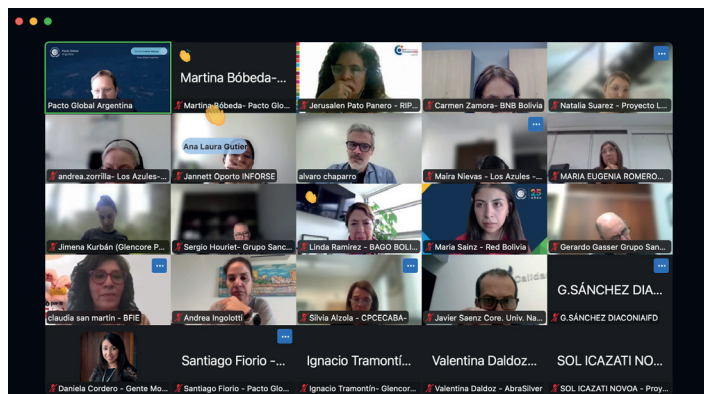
Pacto Global Argentina

Martina Bóbeda-...

Martina Bóbeda- Pacto Glo...

Jerusalen Pato Panero - RIP...

Carmen Zamora- BNB Bolivia

Natalia Suarez - Proyecto L...

andrea.zorrilla- Los Azules-...

Ana Laura Gutier

Jannett Oporto INFORSE

alvaro chaparro

Maira Nievas - Los Azules -...

MARIA EUGENIA ROMERO...

Jimena Kurbán (Glencore P...

Sergio Houriet- Grupo Sanc...

Linda Ramirez - BAGO BOLI...

Maria Sainz - Red Bolivia

Gerardo Gasser Grupo San...

claudia san martín - BFIE

Andrea Ingolotti

Silvia Alzola - CPCECABA-

Javier Saenz Core. Univ. Na...

G.SÁNCHEZ DIA...

G.SÁNCHEZ DIACONIAIFD

Daniela Cordero - Gente Mo...

Santiago Fiorio -...

Santiago Fiorio - Pacto Glo...

Ignacio Tramontí...

Ignacio Tramontín- Glencor...

Valentina Daldoz...

Valentina Daldoz - AbraSilver

SOL ICAZATI NO...

SOL ICAZATI NOVOA - Proy...